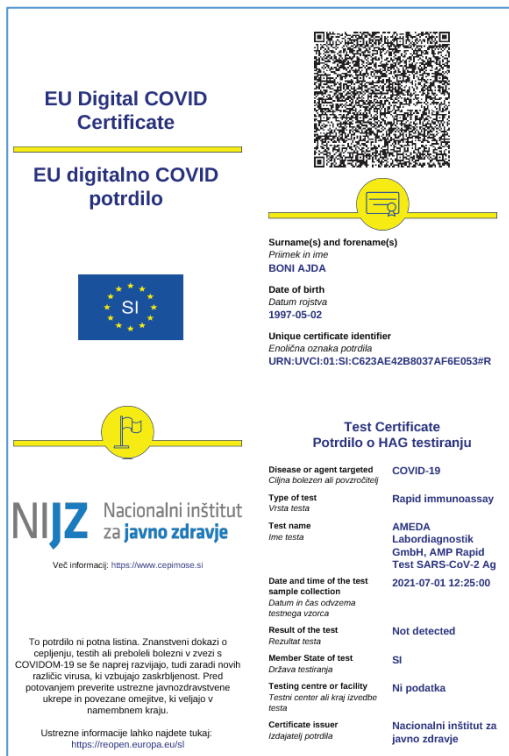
EU Digital COVID Certificate

EU digitalno COVID potrdilo

SI

NIJZ Nacionalni inštitut za javno zdravje

Več informacij: https://www.cepimose.si

To potrdilo ni potna listina. Znanstveni dokazi o cepljenju, testih ali preboleli bolezni v zvezi s COVIDOM-19 se še naprej razvijajo, tudi zaradi novih različic virusa, ki vzbujajo zaskrbljenost. Pred potovanjem preverite ustrezne javnozdravstvene ukrepe in povezane omejitve, ki veljajo v namembnem kraju.

Ustrezne informacije lahko najdete tukaj: https://reopen.europa.eu/sl

Surname(s) and forename(s)
Priimek in ime
BONI AJDA

Date of birth
Datum rojstva
1997-05-02

Unique certificate identifier
Enolična oznaka potrdila
URN:UVCI:01:SI:C623AE42B8037AF6E053#R

Test Certificate
Potrdilo o HAG testiranju

| | |
|---|---|
| Disease or agent targeted<br>Ciljna bolezen ali povzročitelj | COVID-19 |
| Type of test<br>Vrsta testa | Rapid immunoassay |
| Test name<br>Ime testa | AMEDA Labordiagnostik GmbH, AMP Rapid Test SARS-CoV-2 Ag |
| Date and time of the test sample collection<br>Datum in čas odvzema testnega vzorca | 2021-07-01 12:25:00 |
| Result of the test<br>Rezultat testa | Not detected |
| Member State of test<br>Država testiranja | SI |
| Testing centre or facility<br>Testni center ali kraj izvedbe testa | Ni podatka |
| Certificate issuer<br>Izdajatelj potrdila | Nacionalni inštitut za javno zdravje |